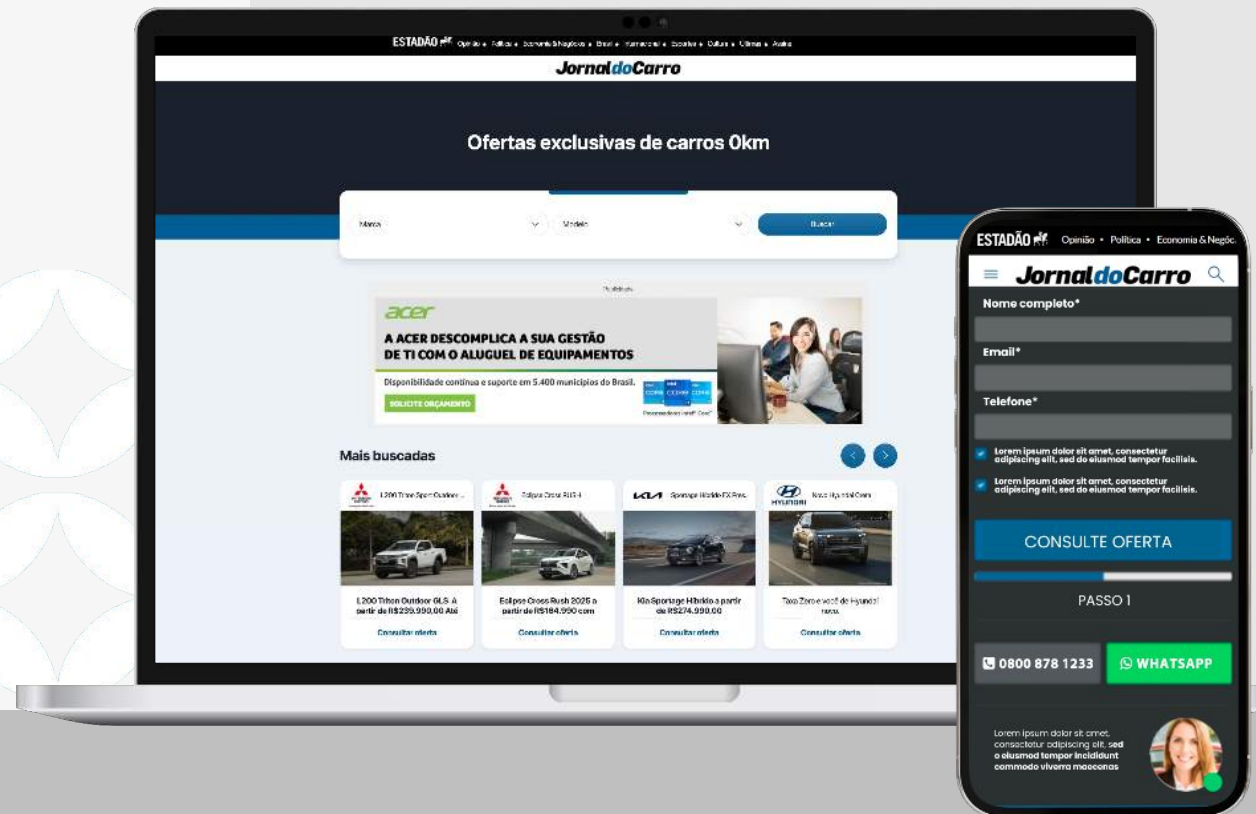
ESTADÃO Opinião • Política • Economia & Negócios • Brasil • Internacional • Esportes • Cultura • Últimas • Acervo

JornaldoCarro

Ofertas exclusivas de carros 0km

Marca
Modelo
Buscar

Publicidade

acer

A ACER DESCOMPLICA A SUA GESTÃO DE TI COM O ALUGUEL DE EQUIPAMENTOS

Disponibilidade contínua e suporte em 5.400 municípios do Brasil.

SOLICITE ORÇAMENTO

Processador Intel® Core™

Mais buscadas

L200 Triton Sport Outdoor ...
L200 Triton Outdoor GLS À partir de R$235.990,00 Até
Consultar oferta

Eclipse Cross RUSH
Eclipse Cross Rush 2025 a partir de R$184.990 com
Consultar oferta

KIA Sportage Híbrido FX Prec.
Kia Sportage Híbrido a partir de R$274.990,00
Consultar oferta

HYUNDAI Novo Hyundai Creta
Taxa Zero e você de Hyundai novo.
Consultar oferta

ESTADÃO Opinião • Política • Economia & Negóc.

JornaldoCarro

Nome completo*

Email*

Telefone*

Lorem ipsum dolor sit amet, consectetur adipiscing elit, sed do eiusmod tempor facilisis.

Lorem ipsum dolor sit amet, consectetur adipiscing elit, sed do eiusmod tempor facilisis.

CONSULTE OFERTA

PASSO 1

0800 878 1233

WHATSAPP

Lorem ipsum dolor sit amet, consectetur adipiscing elit, sed o eiusmod tempor incididunt commodo viverra maecenas